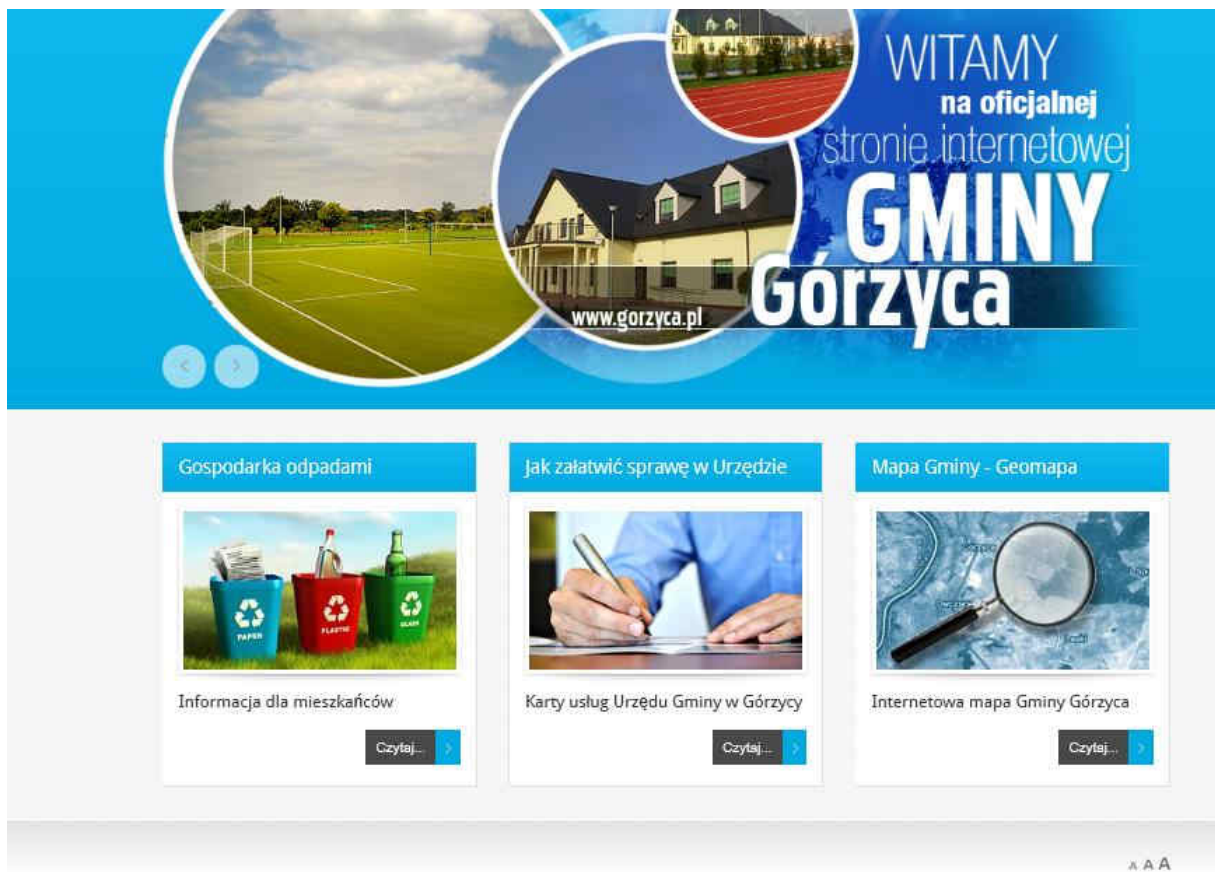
WITAMY
na oficjalnej
stronie internetowej
GMINY
Górzyca

www.gorzyca.pl

<
>

Gospodarka odpadami

PAPER PLASTIC GLASS

Informacja dla mieszkańców

Czytaj...

Jak załatwić sprawę w Urzędzie

Karty usług Urzędu Gminy w Górzycy

Czytaj...

Mapa Gminy - Geomapa

Internetowa mapa Gminy Górzyca

Czytaj...

A A A